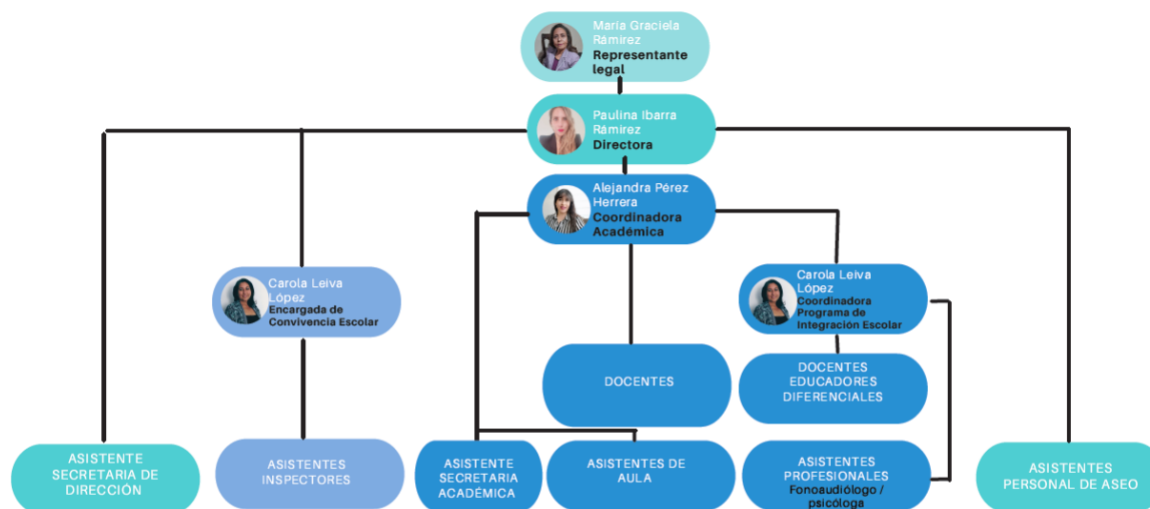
María Graciela Rámirez
Representante legal

Paulina Ibarra Rámirez
Directora

Alejandra Pérez Herrera
Coordinadora Académica

Carola Leiva López
Encargada de Convivencia Escolar

Carola Leiva López
Coordinadora Programa de Integración Escolar

DOCENTES

DOCENTES EDUCADORES DIFERENCIALES

ASISTENTE SECRETARIA DE DIRECCIÓN

ASISTENTES INSPECTORES

ASISTENTE SECRETARIA ACADÉMICA

ASISTENTES DE AULA

ASISTENTES PROFESIONALES
Fonoaudiólogo / psicóloga

ASISTENTES PERSONAL DE ASEO